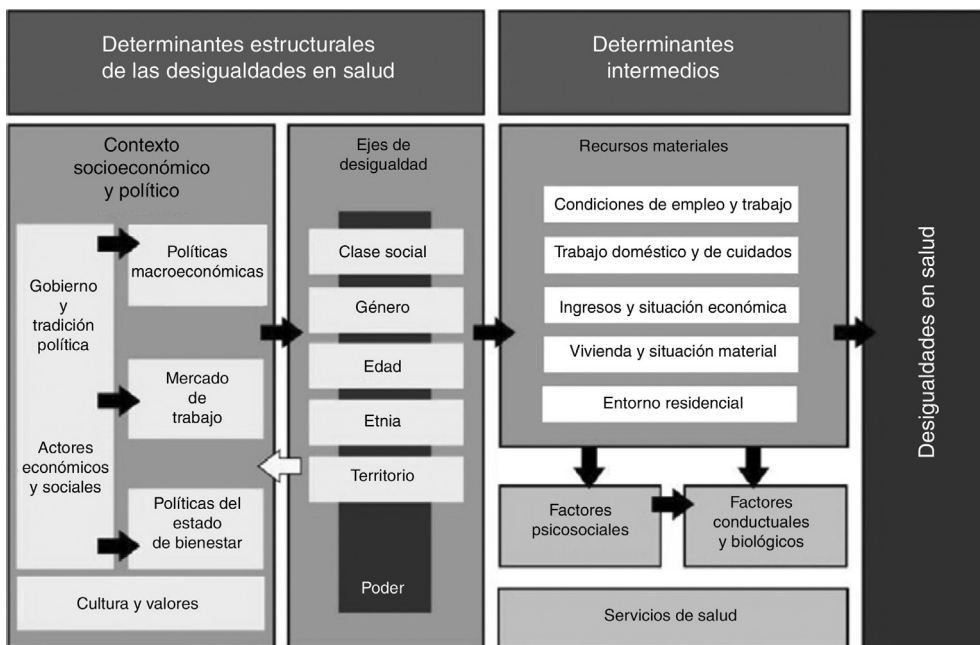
Determinantes estructurales de las desigualdades en salud

Determinantes intermedios

Desigualdades en salud

Contexto socioeconómico y político

Gobierno y tradición política

Actores económicos y sociales

Políticas macroeconómicas

Mercado de trabajo

Políticas del estado de bienestar

Cultura y valores

Ejes de desigualdad

Clase social

Género

Edad

Etnia

Territorio

Poder

Recursos materiales

Condiciones de empleo y trabajo

Trabajo doméstico y de cuidados

Ingresos y situación económica

Vivienda y situación material

Entorno residencial

Factores psicosociales

Factores conductuales y biológicos

Servicios de salud